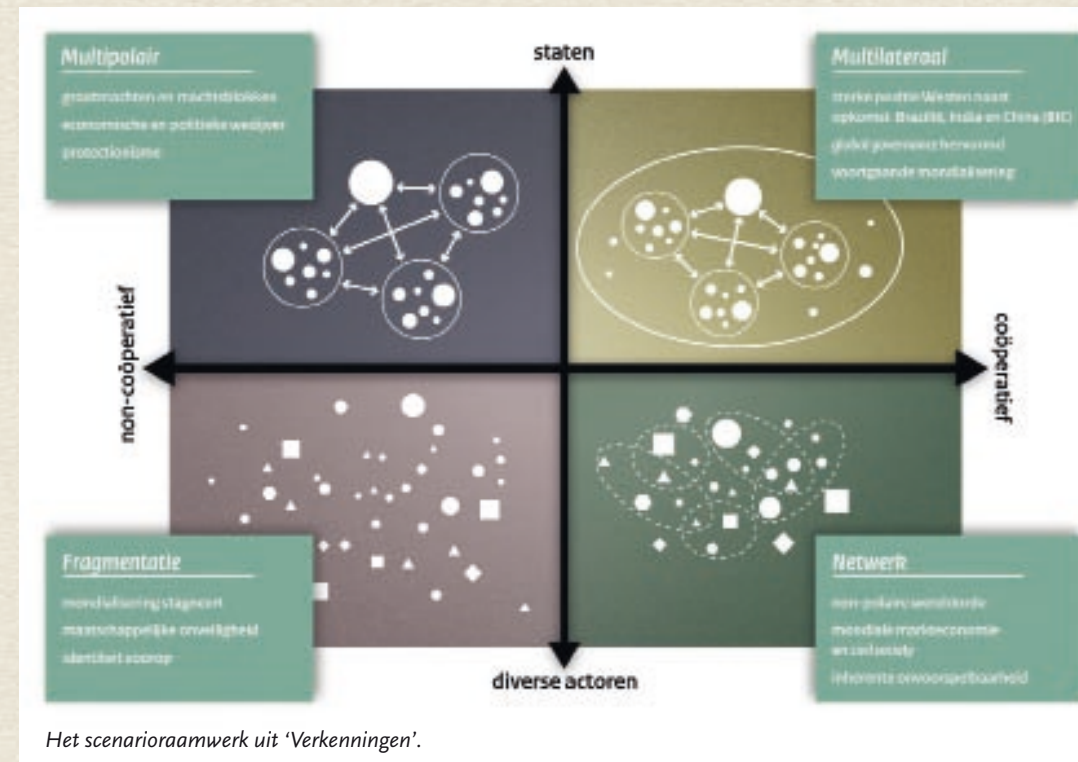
staten

Multipolair

grootmachten en machtsblokken
economische en politieke wedijver
protectionisme

Multilateraal

sterke positie Westen naast opkomst Brazilië, India en China (BIC)
global governance hervormd
voortgaande mondialisering

non-coöperatief

coöperatief

Fragmentatie

mondialisering stagneert
maatschappelijke onveiligheid
identiteit voorop

Netwerk

non-polaire wereldorde
mondiale marktoeconomie en civil society
inherente onvoorspelbaarheid

diverse actoren

Het scenarioraamwerk uit 'Verkenningen'.